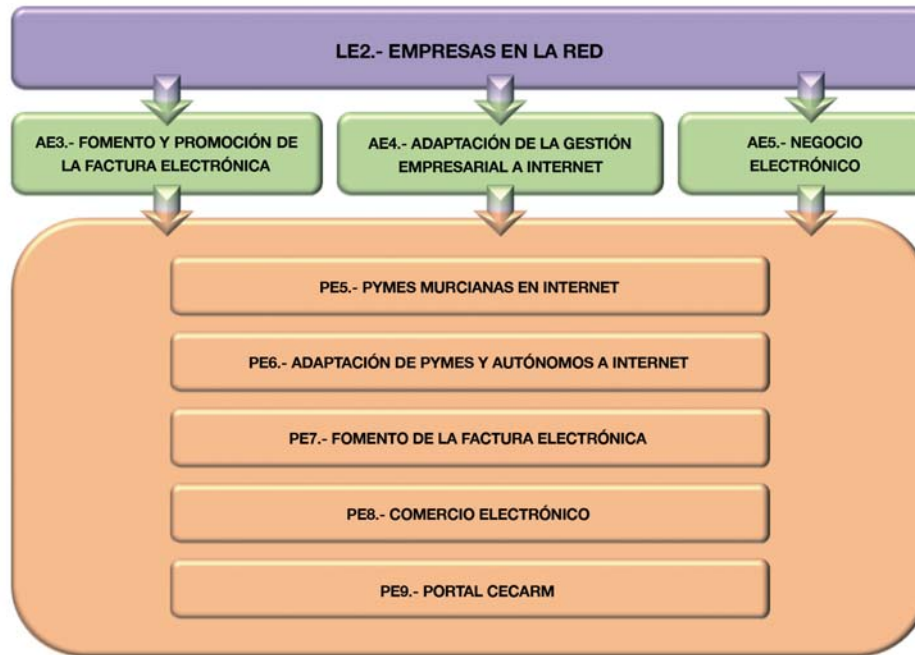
LE2.- EMPRESAS EN LA RED

AE3.- FOMENTO Y PROMOCIÓN DE LA FACTURA ELECTRÓNICA

AE4.- ADAPTACIÓN DE LA GESTIÓN EMPRESARIAL A INTERNET

AE5.- NEGOCIO ELECTRÓNICO

PE5.- PYMES MURCIANAS EN INTERNET

PE6.- ADAPTACIÓN DE PYMES Y AUTÓNOMOS A INTERNET

PE7.- FOMENTO DE LA FACTURA ELECTRÓNICA

PE8.- COMERCIO ELECTRÓNICO

PE9.- PORTAL CECARM